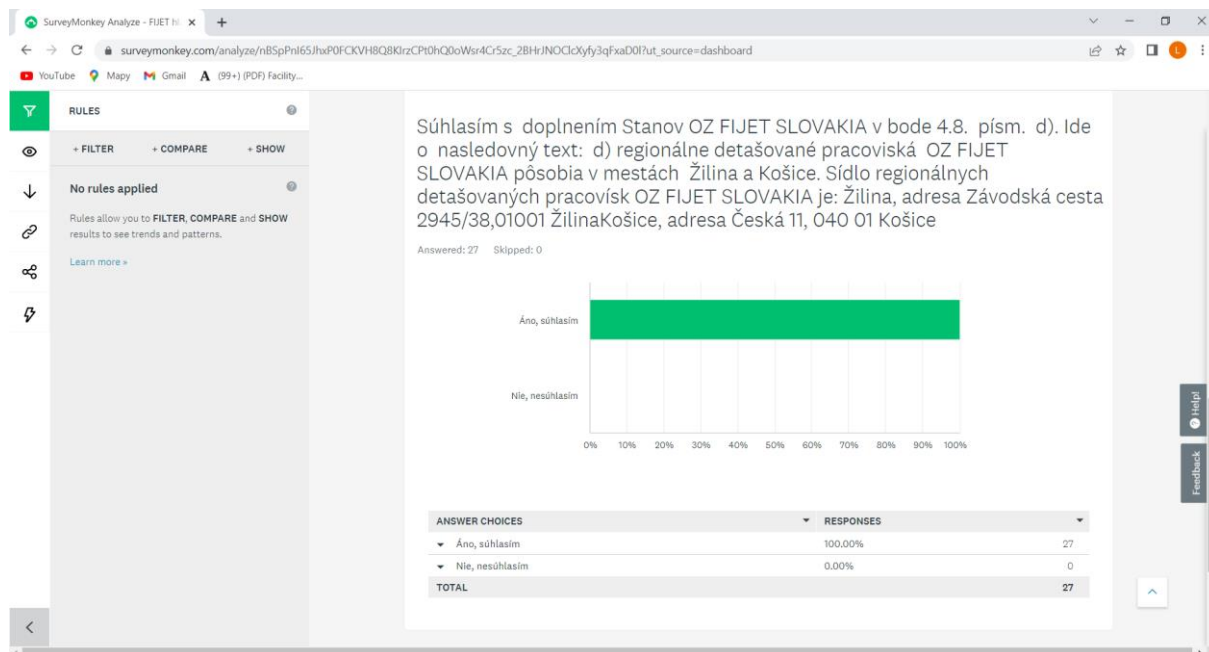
SurveyMonkey Analyze - FIJET hl ×

surveymonkey.com/analyze/nBSpPnI65JhxP0FCKVH8Q8KlrzCPt0hQ0oWsr4Cr5zc_2BHrJNOClcXyfy3qFxaD0I?ut_source=dashboard

YouTube Mapy Gmail (99+) (PDF) Facility...

RULES

+ FILTER + COMPARE + SHOW

No rules applied

Rules allow you to FILTER, COMPARE and SHOW results to see trends and patterns.

Learn more »

Súhlasím s doplnením Stanov OZ FIJET SLOVAKIA v bode 4.8. písm. d). Ide o nasledovný text: d) regionálne detašované pracoviská OZ FIJET SLOVAKIA pôsobia v mestách Žilina a Košice. Sídlo regionálnych detašovaných pracovísk OZ FIJET SLOVAKIA je: Žilina, adresa Závodská cesta 2945/38,01001 ŽilinaKošice, adresa Česká 11, 040 01 Košice

Answered: 27 Skipped: 0

Áno, súhlasím

Nie, nesúhlasím

0% 10% 20% 30% 40% 50% 60% 70% 80% 90% 100%

| ANSWER CHOICES | RESPONSES | |
|---|---|---|
| Áno, súhlasím | 100.00% | 27 |
| Nie, nesúhlasím | 0.00% | 0 |
| TOTAL | | 27 |

Help!

Feedback